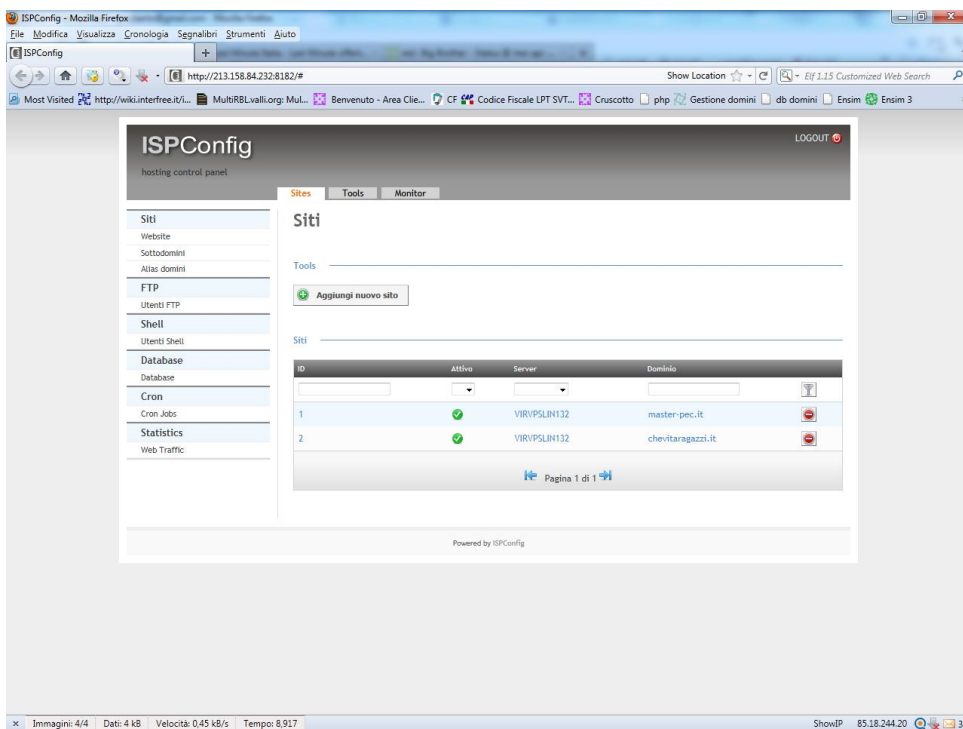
ISPConfig - Mozilla Firefox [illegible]

File Modifica Visualizza Cronologia Segnalibri Strumenti Aiuto

ISPConfig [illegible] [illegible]

http://213.158.84.232:8182/#

Show Location

Elf 1.15 Customized Web Search

Most Visited http://wiki.interfree.it/i... MultiRBL.valli.org: Mul... Benvenuto - Area Clie... CF Codice Fiscale LPT SVT... Cruscotto php Gestione domini db domini Ensim Ensim 3

ISPConfig

hosting control panel

LOGOUT

Sites Tools Monitor

Siti
Website
Sottodomini
Alias domini

FTP
Utenti FTP

Shell
Utenti Shell

Database
Database

Cron
Cron Jobs

Statistics
Web Traffic

Siti

Tools

Aggiungi nuovo sito

Siti

| ID | Attivo | Server | Dominio | |
|---|---|---|---|---|
| 1 | | VIRVPSLIN132 | master-pec.it | |
| 2 | | VIRVPSLIN132 | chevitaragazzi.it | |

Pagina 1 di 1

Powered by ISPConfig

Immagini: 4/4 Dati: 4 kB Velocità: 0,45 kB/s Tempo: 8,917

ShowIP 85.18.244.20 3